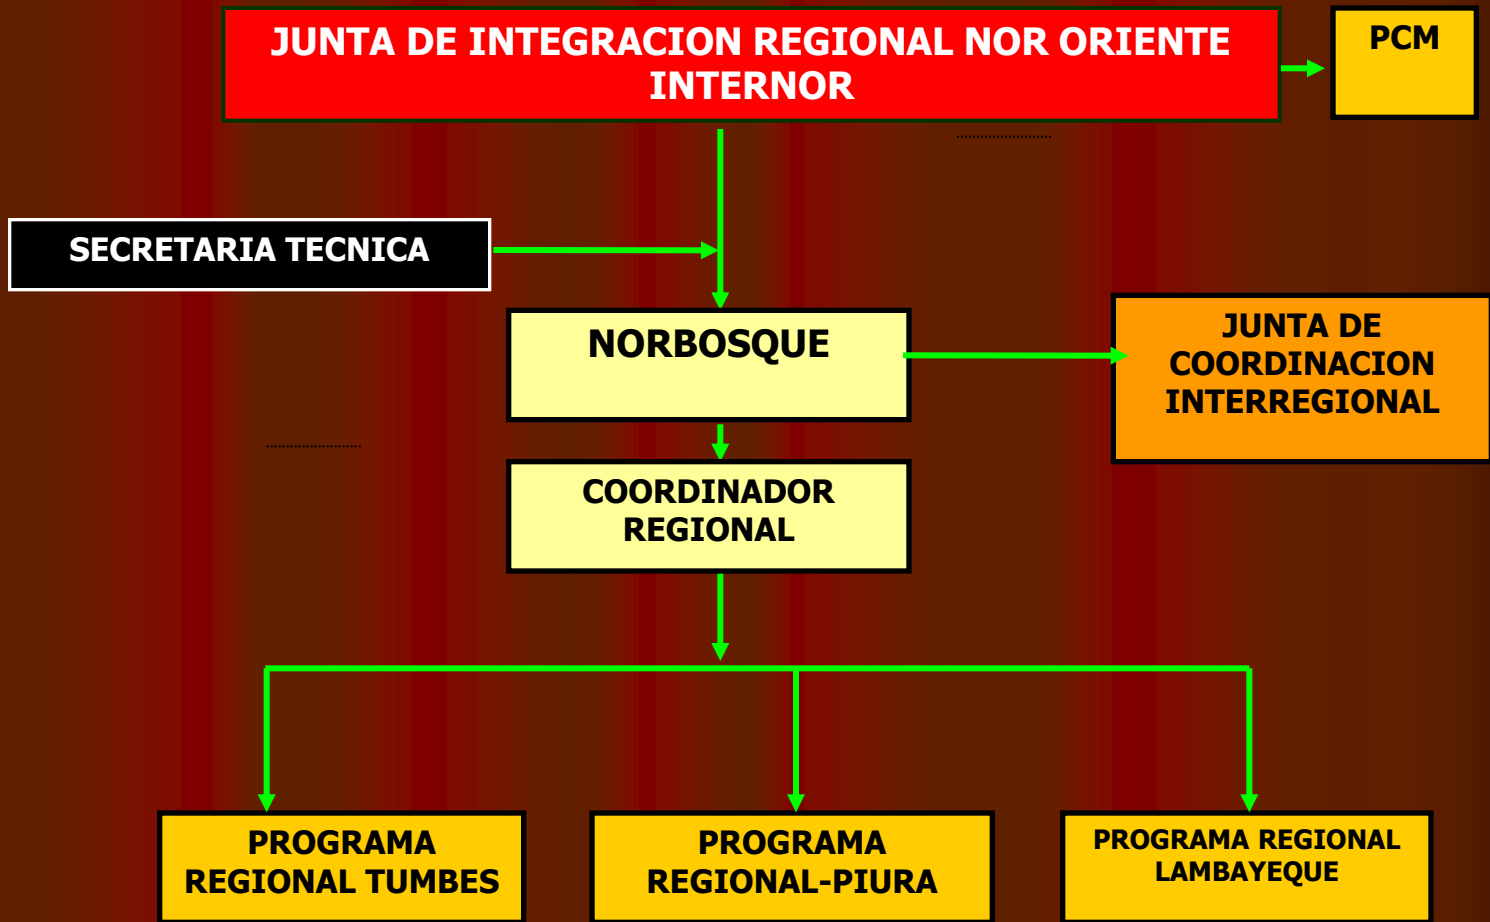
JUNTA DE INTEGRACION REGIONAL NOR ORIENTE INTERNOR

PCM

SECRETARIA TECNICA

NORBOSQUE

JUNTA DE COORDINACION INTERREGIONAL

COORDINADOR REGIONAL

PROGRAMA REGIONAL TUMBES

PROGRAMA REGIONAL-PIURA

PROGRAMA REGIONAL LAMBAYEQUE